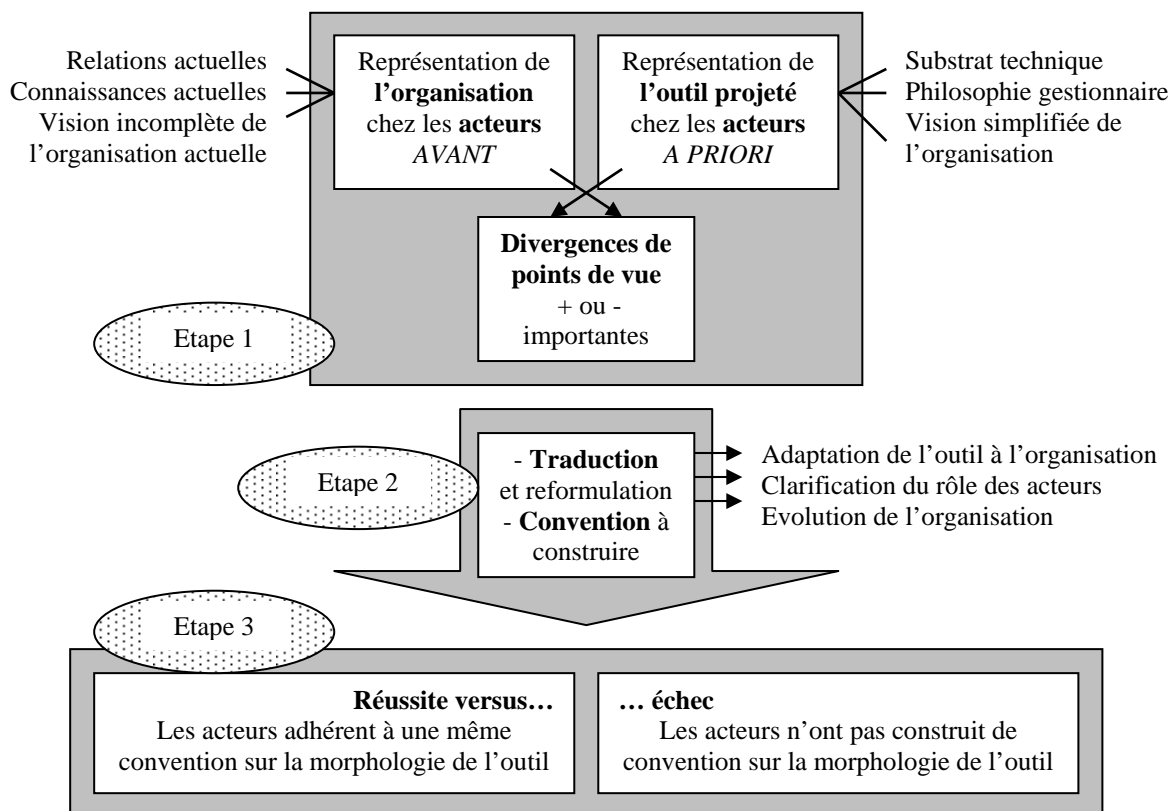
Relations actuelles
Connaissances actuelles
Vision incomplète de l'organisation actuelle

Représentation de **l'organisation** chez les **acteurs** *AVANT*

Représentation de **l'outil projeté** chez les **acteurs** *A PRIORI*

Substrat technique
Philosophie gestionnaire
Vision simplifiée de l'organisation

**Divergences de points de vue** + ou - importantes

Etape 1

Etape 2

- **Traduction** et reformulation
- **Convention** à construire

Adaptation de l'outil à l'organisation
Clarification du rôle des acteurs
Evolution de l'organisation

Etape 3

**Réussite versus…**
Les acteurs adhérent à une même convention sur la morphologie de l'outil

**… échec**
Les acteurs n'ont pas construit de convention sur la morphologie de l'outil